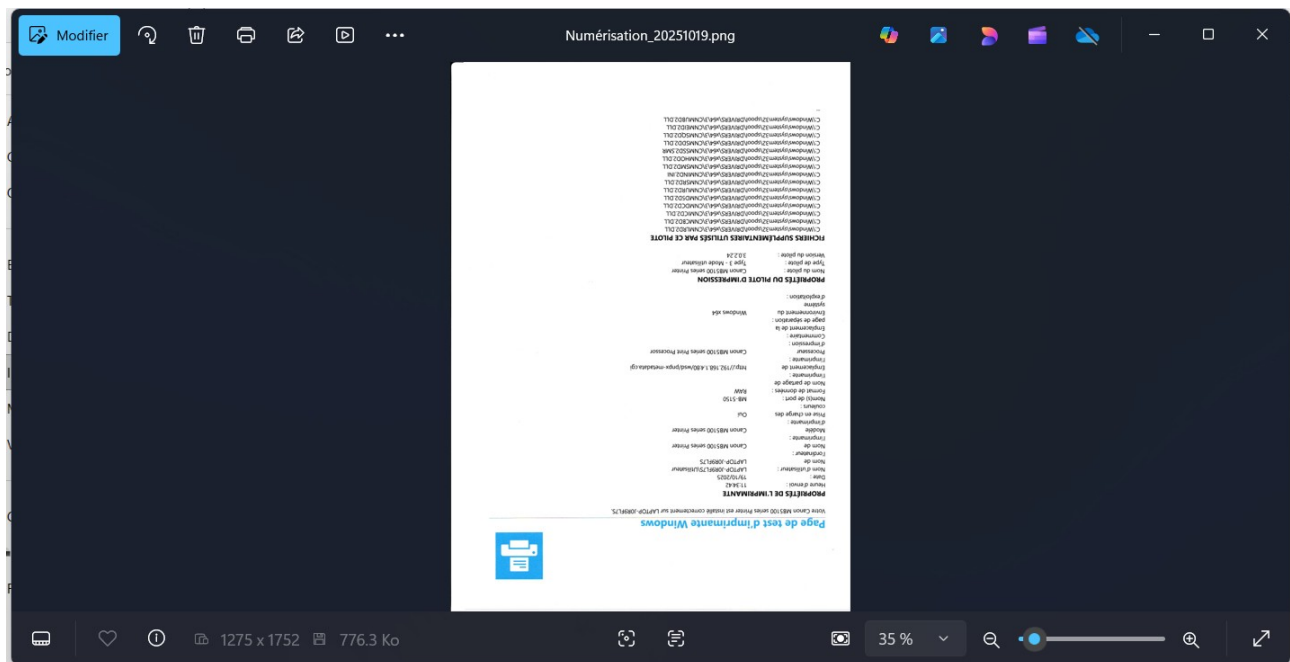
Modifier

Numérisation_20251019.png

Page de test d'imprimante Windows

Votre Canon MB5100 series Printer est installé correctement sur LAPTOP-J089FL7S

PROPRIÉTÉS DE L'IMPRIMANTE

Heure d'envoi : 11:34:42
Date : 19/10/2025
Nom de l'ordinateur : LAPTOP-J089FL7S
Nom d'utilisateur : LAPTOP-J089FL7S\Utilisateur
Nom de l'imprimante : Canon MB5100 series Printer
Modèle d'imprimante : Canon MB5100 series Printer
Prise en charge des couleurs : Oui
Nom(s) de port : MB-5150
Format de données : RAW
Nom de partage de l'imprimante :
Emplacement de l'imprimante : http://192.168.1.4:80/wsd/pnpx-metadata.cgi
Processeur d'impression : Canon MB5100 series Print Processor
Commentaire :
Emplacement de la page de séparation :
Environnement du système d'exploitation : Windows x64

PROPRIÉTÉS DU PILOTE D'IMPRESSION

Nom du pilote : Canon MB5100 series Printer
Type de pilote : Type 3 - Mode utilisateur
Version du pilote : 3.0.2.24

FICHIERS SUPPLÉMENTAIRES UTILISÉS PAR CE PILOTE

C:\Windows\system32\spool\DRIVERS\x64\3\CNMLB02.DLL
C:\Windows\system32\spool\DRIVERS\x64\3\CNMCL02.DLL
C:\Windows\system32\spool\DRIVERS\x64\3\CNMCD02.DLL
C:\Windows\system32\spool\DRIVERS\x64\3\CNMOS02.DLL
C:\Windows\system32\spool\DRIVERS\x64\3\CNMIR02.DLL
C:\Windows\system32\spool\DRIVERS\x64\3\CNMRD02.DLL
C:\Windows\system32\spool\DRIVERS\x64\3\CNMND02.INI
C:\Windows\system32\spool\DRIVERS\x64\3\CNMHO02.DLL
C:\Windows\system32\spool\DRIVERS\x64\3\CNMSD02.DLL
C:\Windows\system32\spool\DRIVERS\x64\3\CNMSS02.SMR
C:\Windows\system32\spool\DRIVERS\x64\3\CNMMD02.DLL
C:\Windows\system32\spool\DRIVERS\x64\3\CNMNO02.DLL
C:\Windows\system32\spool\DRIVERS\x64\3\CNMUI02.DLL
C:\Windows\system32\spool\DRIVERS\x64\3\CNMUB02.DLL

1275 x 1752   776.3 Ko   35 %